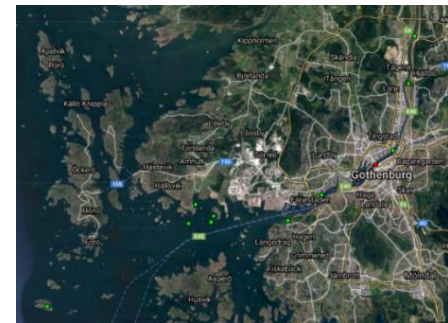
Kipphornen
Skändla
Björlanda
Tången
Kallo Knippla
Öckerö
Hästevik
Torslanda
Amhult
Hönö
Gothenburg
Fotö
Långedrag
Hisingen
Asperö
Hyppeln
Rörö
Lilleby
Säve
Lundby
Tuve
Angered
Brännö
Vrångö
Västra Frölunda
Mölndal
Tynnered
Stenungsund
Kungälv
Göteborg
Askim
Billdal
Onsala
Landvetter
Lerum
Partille
Kärra
Surte
Hovås
Kungsbacka
Älvängen
Nödinge
Nol
Alingsås
Ytterby
Marstrand
Särö
Styrsö
Donsö
Knippla
Hyppeln
Källö
Björkö
Kalvsund
Rivö
Köpstadsö
Galterö
Känsö
Stora Förö
Nya Varvet
Arendal
Skarvik
Ryaverket
Tuvevägen
Kortedala
Backa
Biskopsgården
Eriksberg
Majorna
Haga
Gamlestaden
Olskroken
Redbergslid
Lunden
Kålltorp
Örgryte
Johanneberg
Guldheden
Krokslätt
Kallebäck
Skår
Sävedalen
Jonsered
Härryda
Mölnlycke
Pixbo
Landvetter Airport
Säröleden
Söderleden
E6
E20
E45
158
155
40
27
Hagen
Fiskebäck
Önnered
Näset
Grimmered
Ängås
Backa
Bergegården
Tingstad
Kärra
Tagene
Hisings Backa
Hisings Kärra
Skälltorp
Kippholmen
Hällsvik
Rossö
Burö
Brännö
Knarrholmen
Stora Torgeskär
Välen
Hagen
Töre
Säröbanan